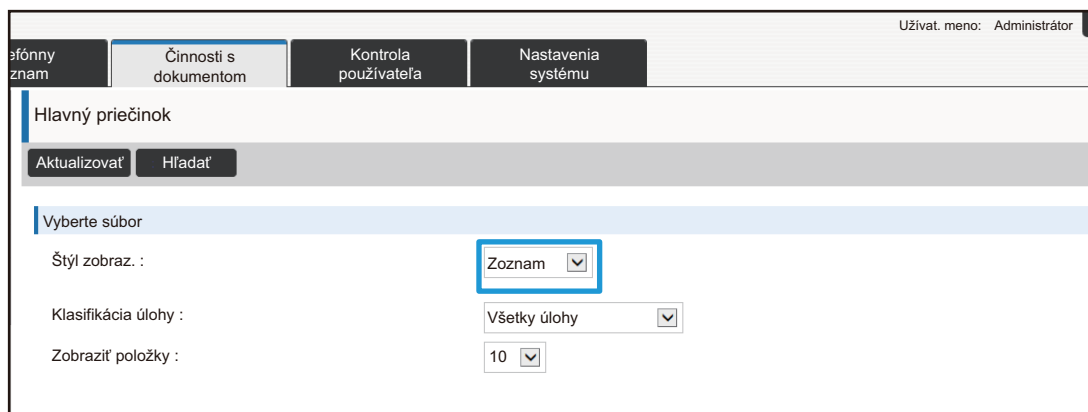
Užívat. meno: Administrátor

efónny znam

Činnosti s dokumentom

Kontrola používateľa

Nastavenia systému

Hlavný priečinok

Aktualizovať

Hľadať

Vyberte súbor

Štýl zobraz. :

Zoznam

Klasifikácia úlohy :

Všetky úlohy

Zobraziť položky :

10